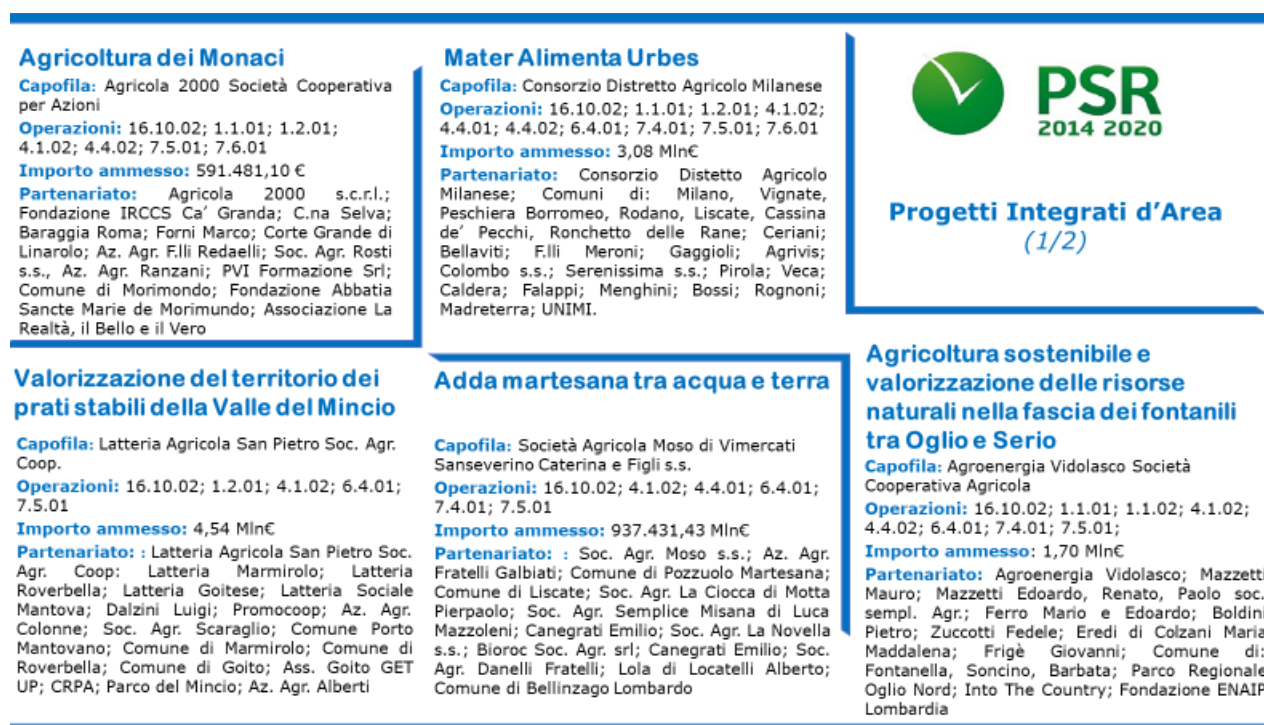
Agricoltura dei Monaci

Capofila: Agricola 2000 Società Cooperativa per Azioni

Operazioni: 16.10.02; 1.1.01; 1.2.01; 4.1.02; 4.4.02; 7.5.01; 7.6.01

Importo ammesso: 591.481,10 €

Partenariato: Agricola 2000 s.c.r.l.; Fondazione IRCCS Ca' Granda; C.na Selva; Baraggia Roma; Forni Marco; Corte Grande di Linarolo; Az. Agr. F.lli Redaelli; Soc. Agr. Rosti s.s., Az. Agr. Ranzani; PVI Formazione Srl; Comune di Morimondo; Fondazione Abbatia Sancte Marie de Morimundo; Associazione La Realtà, il Bello e il Vero

Mater Alimenta Urbes

Capofila: Consorzio Distretto Agricolo Milanese

Operazioni: 16.10.02; 1.1.01; 1.2.01; 4.1.02; 4.4.01; 4.4.02; 6.4.01; 7.4.01; 7.5.01; 7.6.01

Importo ammesso: 3,08 Mln€

Partenariato: Consorzio Distetto Agricolo Milanese; Comuni di: Milano, Vignate, Peschiera Borromeo, Rodano, Liscate, Cassina de' Pecchi, Ronchetto delle Rane; Ceriani; Bellaviti; F.lli Meroni; Gaggioli; Agrivis; Colombo s.s.; Serenissima s.s.; Pirola; Veca; Caldera; Falappi; Menghini; Bossi; Rognoni; Madreterra; UNIMI.

PSR 2014 2020

Progetti Integrati d'Area (1/2)

Valorizzazione del territorio dei prati stabili della Valle del Mincio

Capofila: Latteria Agricola San Pietro Soc. Agr. Coop.

Operazioni: 16.10.02; 1.2.01; 4.1.02; 6.4.01; 7.5.01

Importo ammesso: 4,54 Mln€

Partenariato: : Latteria Agricola San Pietro Soc. Agr. Coop: Latteria Marmirolo; Latteria Roverbella; Latteria Goitese; Latteria Sociale Mantova; Dalzini Luigi; Promocoop; Az. Agr. Colonne; Soc. Agr. Scaraglio; Comune Porto Mantovano; Comune di Marmirolo; Comune di Roverbella; Comune di Goito; Ass. Goito GET UP; CRPA; Parco del Mincio; Az. Agr. Alberti

Adda martesana tra acqua e terra

Capofila: Società Agricola Moso di Vimercati Sanseverino Caterina e Figli s.s.

Operazioni: 16.10.02; 4.1.02; 4.4.01; 6.4.01; 7.4.01; 7.5.01

Importo ammesso: 937.431,43 Mln€

Partenariato: : Soc. Agr. Moso s.s.; Az. Agr. Fratelli Galbiati; Comune di Pozzuolo Martesana; Comune di Liscate; Soc. Agr. La Ciocca di Motta Pierpaolo; Soc. Agr. Semplice Misana di Luca Mazzoleni; Canegrati Emilio; Soc. Agr. La Novella s.s.; Bioroc Soc. Agr. srl; Canegrati Emilio; Soc. Agr. Danelli Fratelli; Lola di Locatelli Alberto; Comune di Bellinzago Lombardo

Agricoltura sostenibile e valorizzazione delle risorse naturali nella fascia dei fontanili tra Oglio e Serio

Capofila: Agroenergia Vidolasco Società Cooperativa Agricola

Operazioni: 16.10.02; 1.1.01; 1.1.02; 4.1.02; 4.4.02; 6.4.01; 7.4.01; 7.5.01;

Importo ammesso: 1,70 Mln€

Partenariato: Agroenergia Vidolasco; Mazzetti Mauro; Mazzetti Edoardo, Renato, Paolo soc. sempl. Agr.; Ferro Mario e Edoardo; Boldini Pietro; Zuccotti Fedele; Eredi di Colzani Maria Maddalena; Frigè Giovanni; Comune di: Fontanella, Soncino, Barbata; Parco Regionale Oglio Nord; Into The Country; Fondazione ENAIP Lombardia